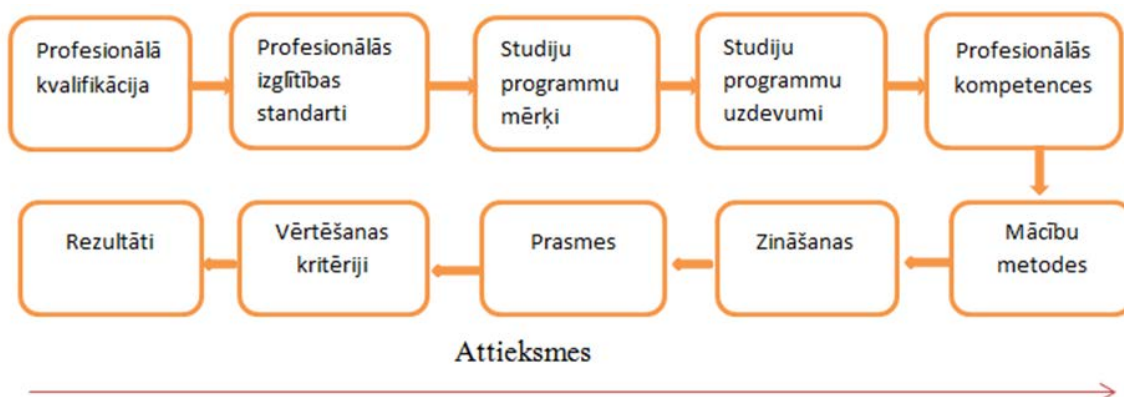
Profesionālā kvalifikācija

Profesionālās izglītības standarti

Studiju programmu mērķi

Studiju programmu uzdevumi

Profesionālās kompetences

Mācību metodes

Zināšanas

Prasmes

Vērtēšanas kritēriji

Rezultāti

Attieksmes